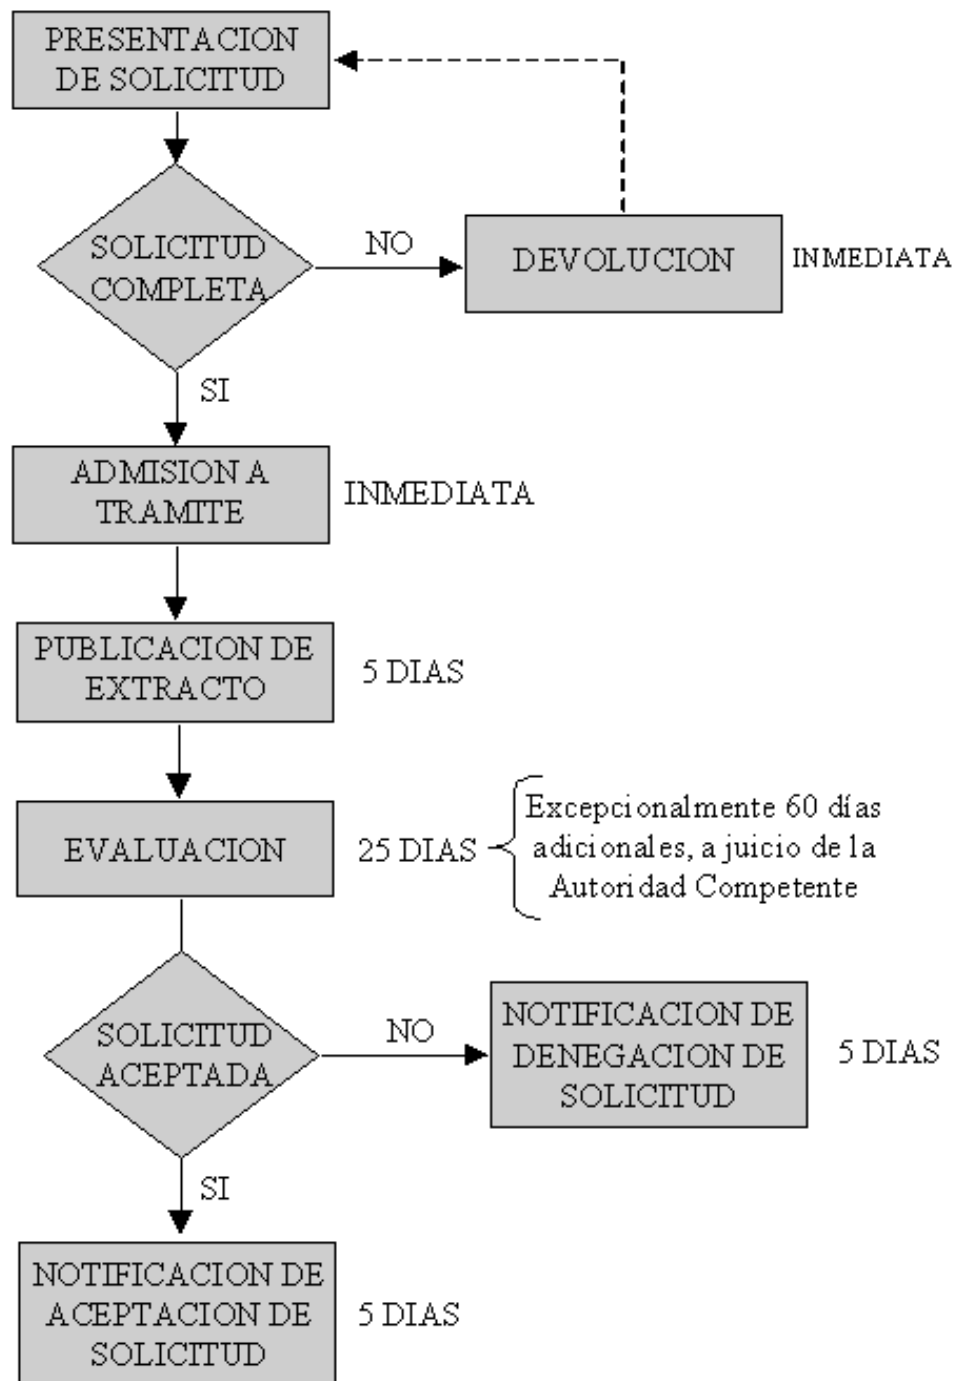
PRESENTACION DE SOLICITUD

SOLICITUD COMPLETA

NO

DEVOLUCION

INMEDIATA

SI

ADMISION A TRAMITE

INMEDIATA

PUBLICACION DE EXTRACTO

5 DIAS

EVALUACION

25 DIAS

Excepcionalmente 60 días adicionales, a juicio de la Autoridad Competente

SOLICITUD ACEPTADA

NO

NOTIFICACION DE DENEGACION DE SOLICITUD

5 DIAS

SI

NOTIFICACION DE ACEPTACION DE SOLICITUD

5 DIAS